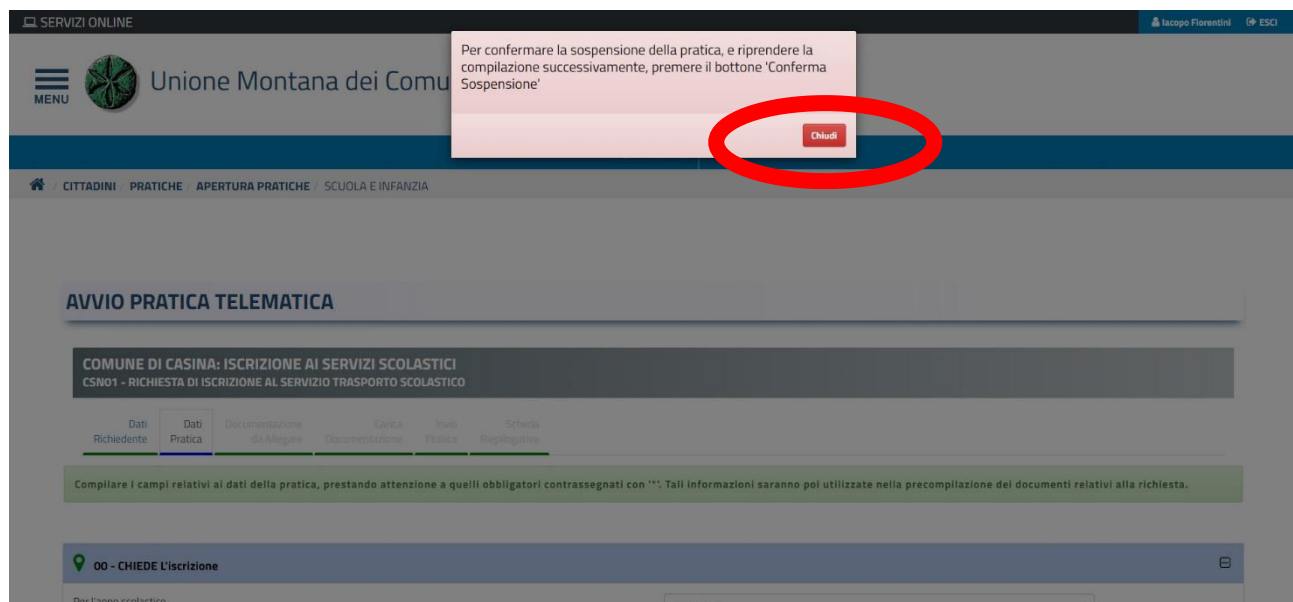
SERVIZI ONLINE

Iacopo Fiorentini ESCI

MENU

Unione Montana dei Comu

Per confermare la sospensione della pratica, e riprendere la compilazione successivamente, premere il bottone 'Conferma Sospensione'

Chiudi

CITTADINI / PRATICHE / APERTURA PRATICHE / SCUOLA E INFANZIA

AVVIO PRATICA TELEMATICA

COMUNE DI CASINA: ISCRIZIONE AI SERVIZI SCOLASTICI
CSN01 - RICHIESTA DI ISCRIZIONE AL SERVIZIO TRASPORTO SCOLASTICO

Dati Richiedente | Dati Pratica | Documentazione da Allegare | Carica Documentazione | Invio Pratica | Scheda Riepilogativa

Compilare i campi relativi ai dati della pratica, prestando attenzione a quelli obbligatori contrassegnati con "*". Tali informazioni saranno poi utilizzate nella precompilazione dei documenti relativi alla richiesta.

00 - CHIEDE L'iscrizione

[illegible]